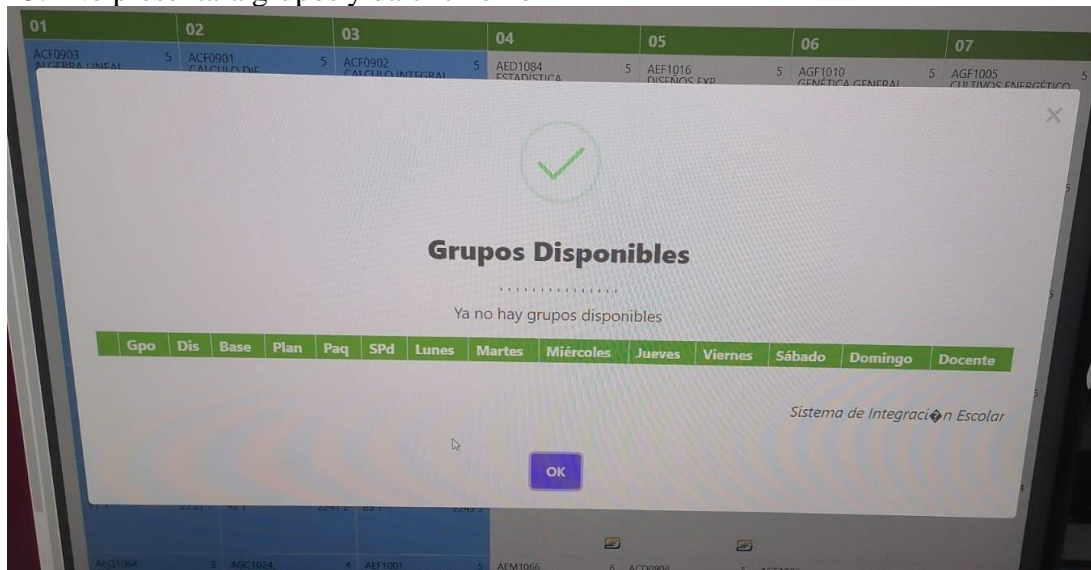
| 01 | 02 | 03 | 04 | 05 | 06 | 07 |
|---|---|---|---|---|---|---|
| ACF0903 5 ALGEBRA LINEAL | ACF0901 5 CALCULO DIF | ACF0902 5 CALCULO INTEGRAL | AED1084 5 ESTADISTICA | AEF1016 5 DISEÑOS EXP | AGF1010 5 GENÉTICA GENERAL | AGF1005 5 CULTIVOS ENERGÉTICO |

×

Grupos Disponibles

Ya no hay grupos disponibles

| Gpo | Dis | Base | Plan | Paq | SPd | Lunes | Martes | Miércoles | Jueves | Viernes | Sábado | Domingo | Docente |
|---|---|---|---|---|---|---|---|---|---|---|---|---|---|

Sistema de Integraci�n Escolar

OK

AEQ1064 3 AGC1024 4 AEF1001 5 AEM1066 6 ACD0908